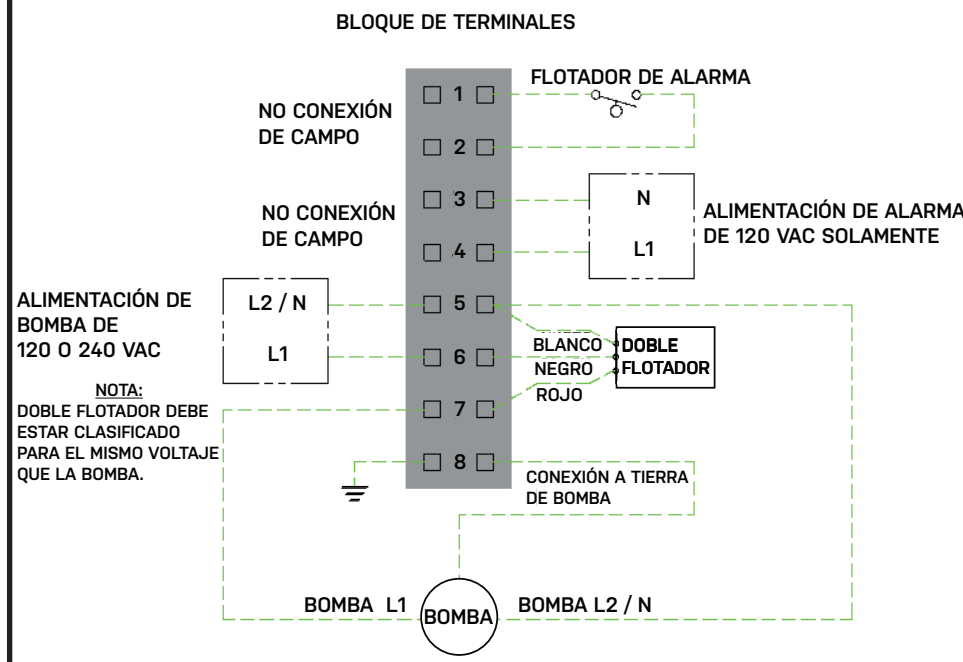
BLOQUE DE TERMINALES

FLOTADOR DE ALARMA

NO CONEXIÓN DE CAMPO

1

2

NO CONEXIÓN DE CAMPO

3

4

N

L1

ALIMENTACIÓN DE ALARMA DE 120 VAC SOLAMENTE

ALIMENTACIÓN DE BOMBA DE 120 O 240 VAC

L2 / N

L1

5

6

7

8

BLANCO

NEGRO

ROJO

DOBLE FLOTADOR

NOTA:
DOBLE FLOTADOR DEBE ESTAR CLASIFICADO PARA EL MISMO VOLTAJE QUE LA BOMBA.

CONEXIÓN A TIERRA DE BOMBA

BOMBA L1

BOMBA

BOMBA L2 / N